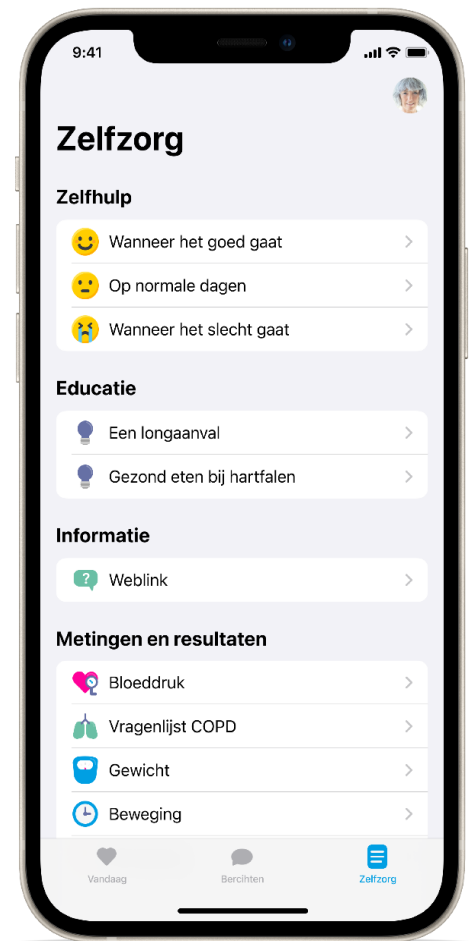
9:41

Zelfzorg

Zelfhulp

Wanneer het goed gaat

Op normale dagen

Wanneer het slecht gaat

Educatie

Een longaanval

Gezond eten bij hartfalen

Informatie

?

Weblink

Metingen en resultaten

Bloeddruk

Vragenlijst COPD

Gewicht

Beweging

Vandaag

Berichten

Zelfzorg